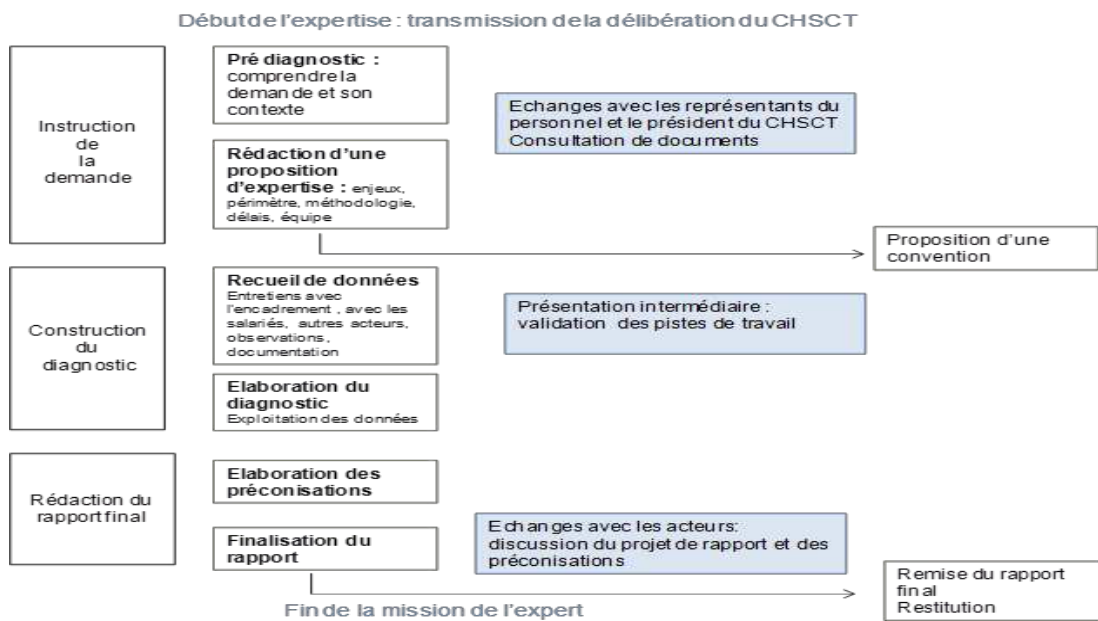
Début de l'expertise : transmission de la délibération du CHSCT

Instruction de la demande

Pré diagnostic : comprendre la demande et son contexte

Echanges avec les représentants du personnel et le président du CHSCT Consultation de documents

Rédaction d'une proposition d'expertise : enjeux, périmètre, méthodologie, délais, équipe

Proposition d'une convention

Construction du diagnostic

Recueil de données Entretiens avec l'encadrement , avec les salariés, autres acteurs, observations, documentation

Présentation intermédiaire : validation des pistes de travail

Elaboration du diagnostic Exploitation des données

Rédaction du rapport final

Elaboration des préconisations

Finalisation du rapport

Echanges avec les acteurs: discussion du projet de rapport et des préconisations

Remise du rapport final Restitution

Fin de la mission de l'expert